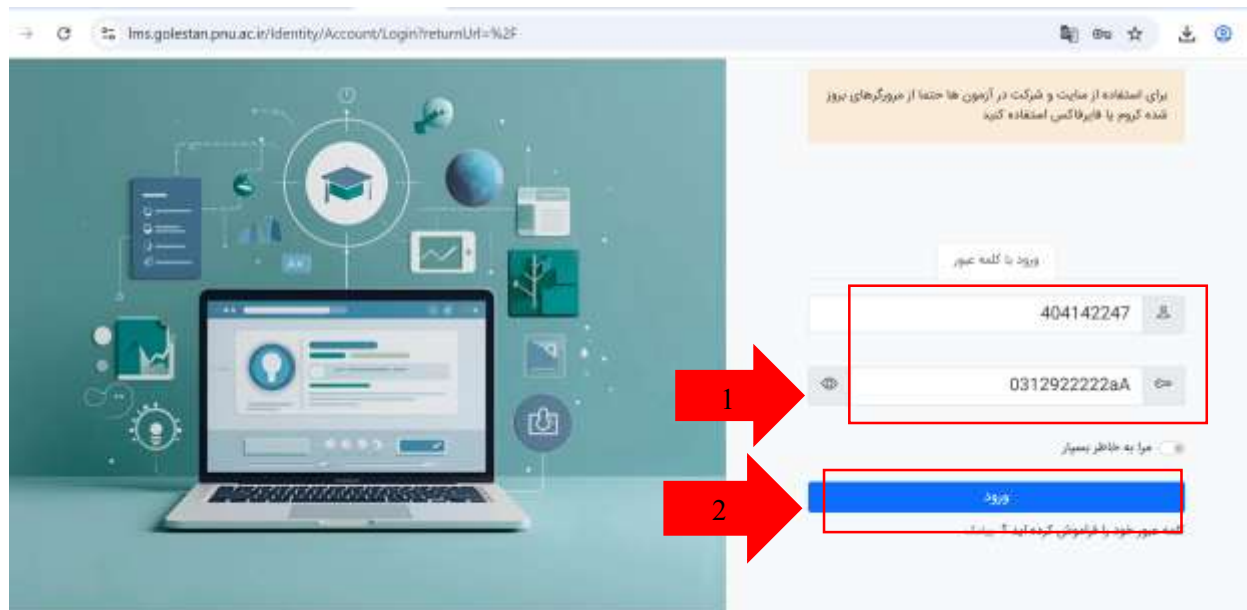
lms.golestan.pnu.ac.ir/Identity/Account/Login?returnUrl=%2F

برای استفاده از سایت و شرکت در آزمون ها حتما از مرورگرهای بروز شده کروم یا فایرفاکس استفاده کنید

ورود با کلمه عبور

404142247

0312922222aA

1

مرا به خاطر بسپار

ورود

2

کلمه عبور خود را فراموش کرده اید ؟ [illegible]